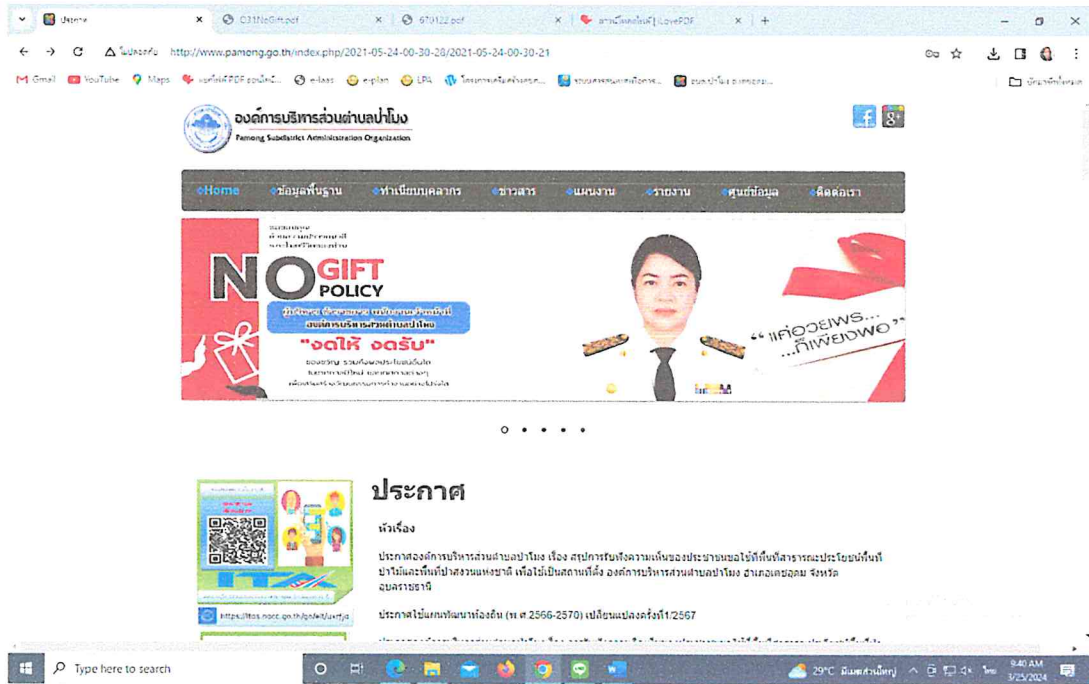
ประกาศ | O31NoGift.pdf | 670122.pdf | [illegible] | iLovePDF | +

← → C ไม่ปลอดภัย http://www.pamong.go.th/index.php/2021-05-24-00-30-28/2021-05-24-00-30-21

Gmail YouTube Maps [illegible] e-laas e-plan LPA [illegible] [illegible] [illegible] บุ๊กมาร์กทั้งหมด

องค์การบริหารส่วนตำบลปาโมง
Pamong Subdistrict Administration Organization

Home | ข้อมูลพื้นฐาน | ทำเนียบบุคลากร | ข่าวสาร | แผนงาน | รายงาน | ศูนย์ข้อมูล | ติดต่อเรา

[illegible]

NO GIFT POLICY

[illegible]
องค์การบริหารส่วนตำบลปาโมง

"งดให้ งดรับ"

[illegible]

"แค่อวยพร... ...ก็เพียงพอ"

ประกาศ

หัวเรื่อง

ประกาศองค์การบริหารส่วนตำบลปาโมง เรื่อง สรุปการรับฟังความคิดเห็นของประชาชนขอใช้ที่ดินที่สาธารณประโยชน์ที่ป่าไม้และพื้นที่ป่าสงวนแห่งชาติ เพื่อใช้เป็นสถานที่ตั้ง องค์การบริหารส่วนตำบลปาโมง อำเภอเดชอุดม จังหวัดอุบลราชธานี

ประกาศใช้แผนพัฒนาท้องถิ่น (พ.ศ 2566-2570) เปลี่ยนแปลงครั้งที่1/2567

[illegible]

https://itas.nacc.go.th/go/eit/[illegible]

Type here to search

29°C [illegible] 9:40 AM 3/25/2024